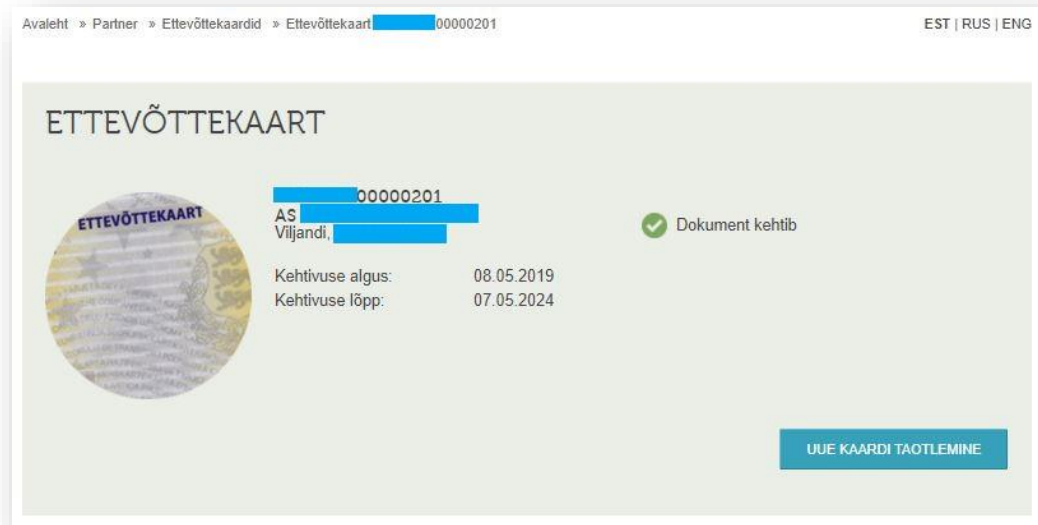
Avaleht » Partner » Ettevõttekaardid » Ettevõttekaart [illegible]00000201

EST | RUS | ENG

ETTEVÕTTEKAART

ETTEVÕTTEKAART

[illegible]00000201
AS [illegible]
Viljandi, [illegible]

Dokument kehtib

| Kehtivuse algus: | 08.05.2019 |
|---|---|
| Kehtivuse lõpp: | 07.05.2024 |

UUE KAARDI TAOTLEMINE